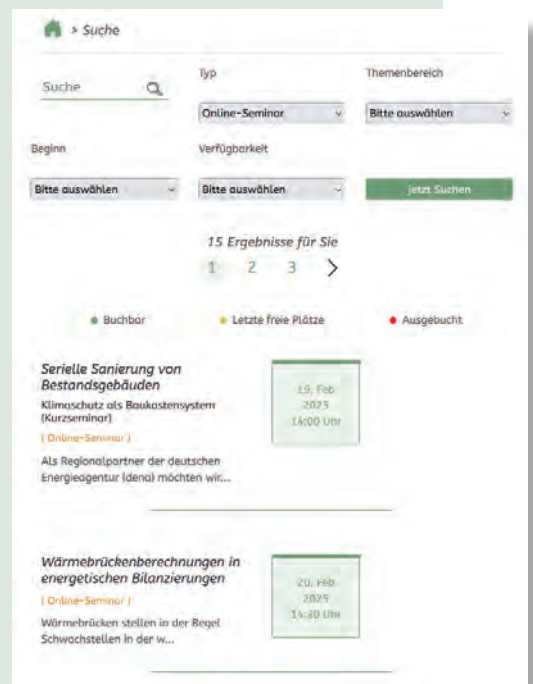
> Suche

Suche

Typ

Online-Seminar

Themenbereich

Bitte auswählen

Beginn

Bitte auswählen

Verfügbarkeit

Bitte auswählen

Jetzt Suchen

15 Ergebnisse für Sie

1 2 3 >

Buchbar

Letzte freie Plätze

Ausgebucht

Serielle Sanierung von Bestandsgebäuden

Klimaschutz als Baukastensystem (Kurzseminar)

( Online-Seminar )

Als Regionalpartner der deutschen Energieagentur (dena) möchten wir...

19. Feb 2025 14:00 Uhr

Wärmebrückenberechnungen in energetischen Bilanzierungen

( Online-Seminar )

Wärmebrücken stellen in der Regel Schwachstellen in der w...

20. Feb 2025 14:30 Uhr